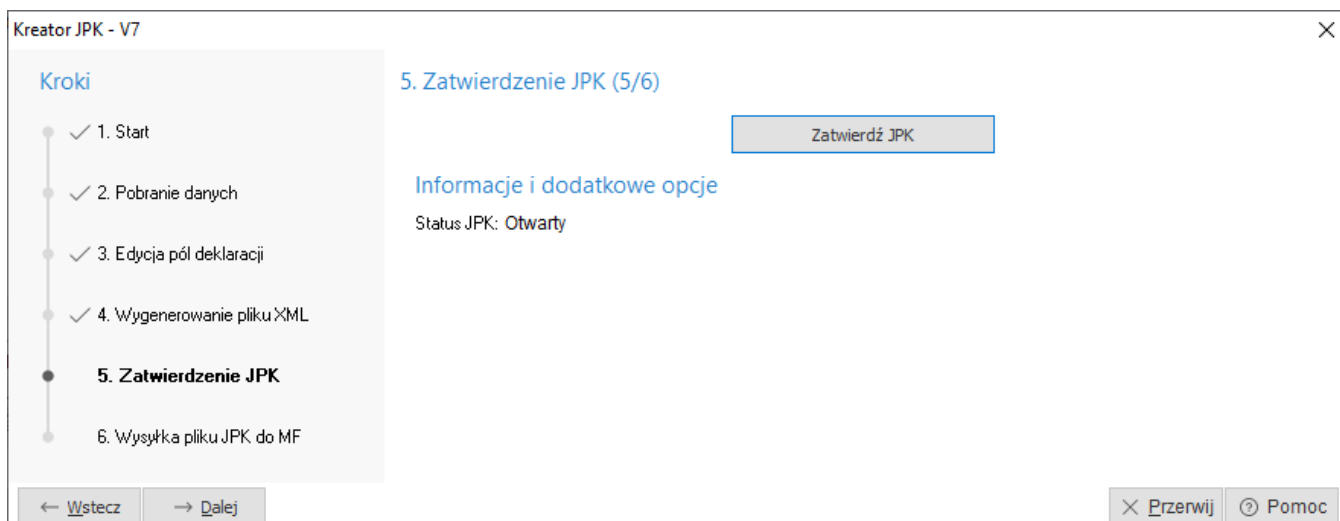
Kreator JPK - V7

Kroki

1. Start

2. Pobranie danych

3. Edycja pól deklaracji

4. Wygenerowanie pliku XML

5. Zatwierdzenie JPK

6. Wysyłka pliku JPK do MF

5. Zatwierdzenie JPK (5/6)

Zatwierdź JPK

Informacje i dodatkowe opcje

Status JPK: Otwarty

Wstecz

Dalej

Przerwij

Pomoc